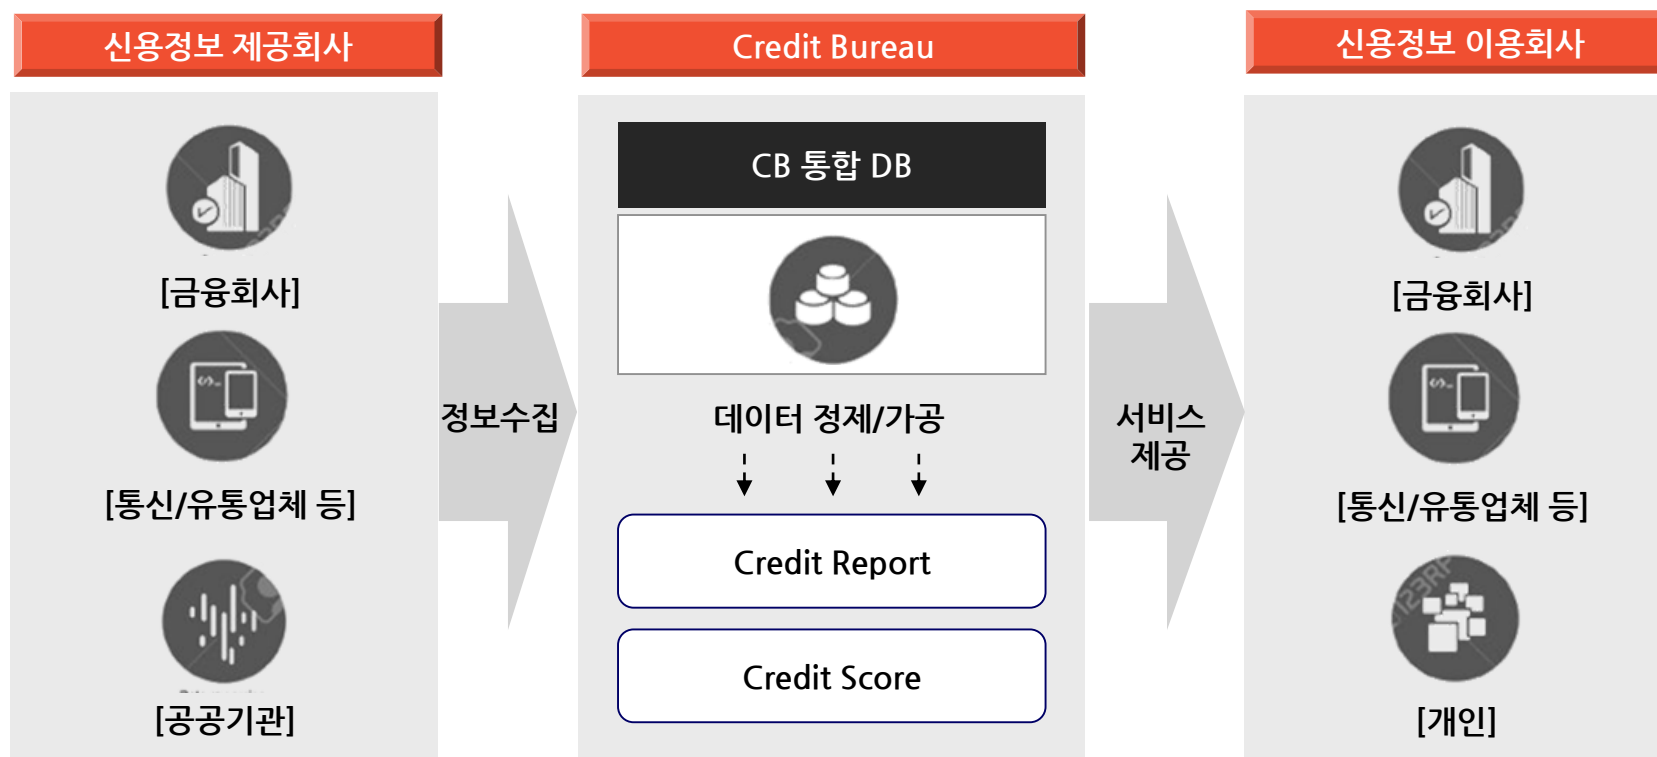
신용정보 제공회사

[금융회사]

[통신/유통업체 등]

[공공기관]

정보수집

Credit Bureau

CB 통합 DB

데이터 정제/가공

Credit Report

Credit Score

서비스 제공

신용정보 이용회사

[금융회사]

[통신/유통업체 등]

[개인]